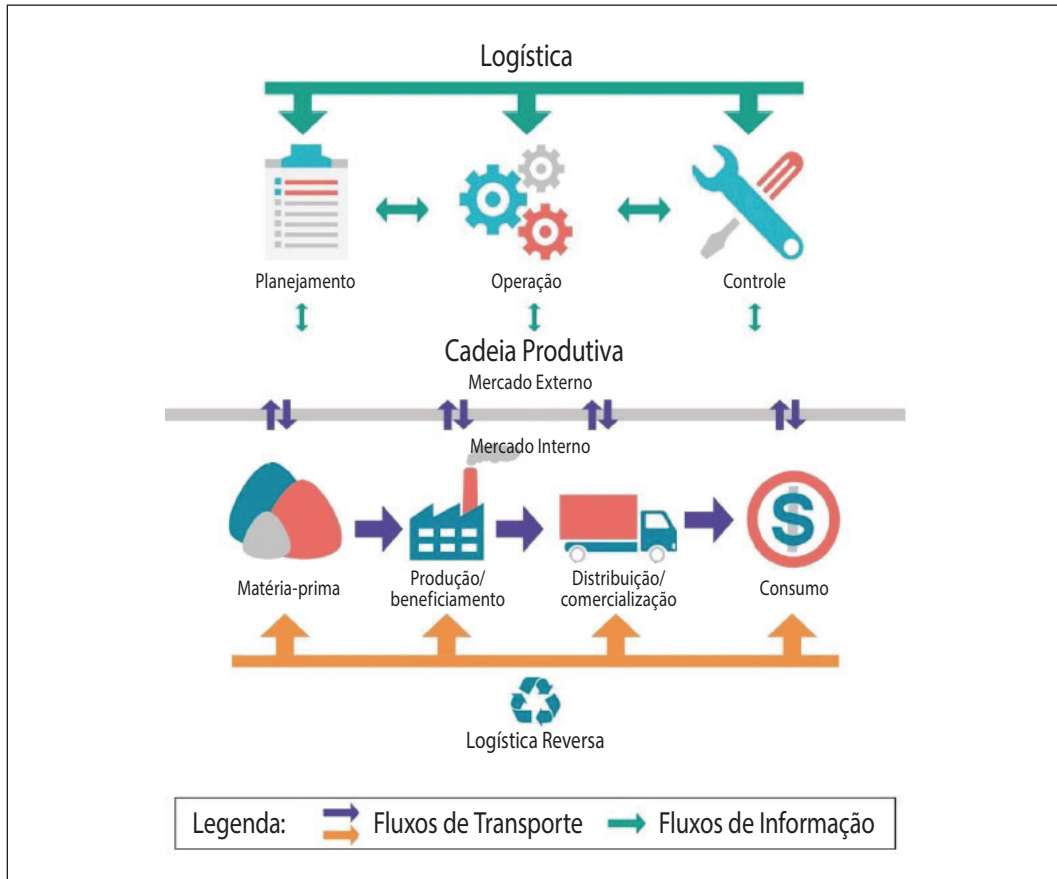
Logística

Planejamento

Operação

Controle

Cadeia Produtiva

Mercado Externo

Mercado Interno

Matéria-prima

Produção/ beneficiamento

Distribuição/ comercialização

Consumo

Logística Reversa

Legenda: Fluxos de Transporte Fluxos de Informação